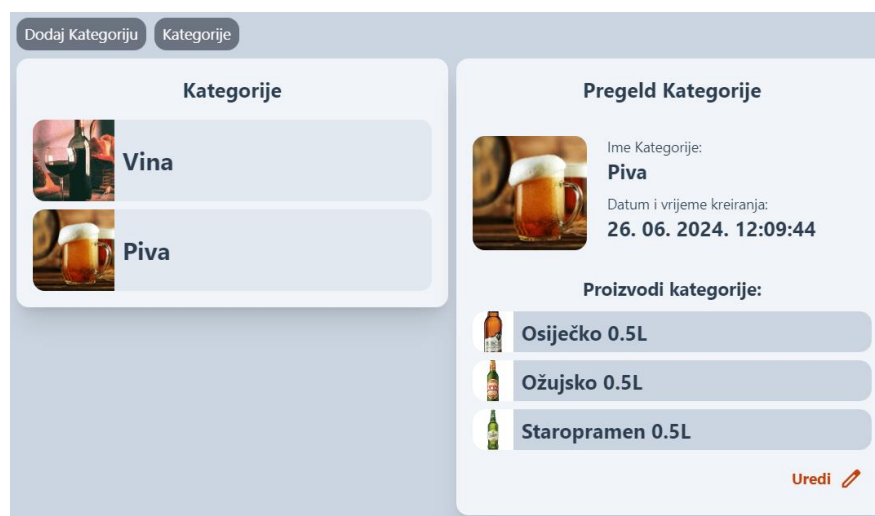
Dodaj Kategoriju Kategorije

Kategorije

Vina

Piva

Pregeld Kategorije

Ime Kategorije:
Piva
Datum i vrijeme kreiranja:
26. 06. 2024. 12:09:44

Proizvodi kategorije:

Osiječko 0.5L

Ožujsko 0.5L

Staropramen 0.5L

Uredi